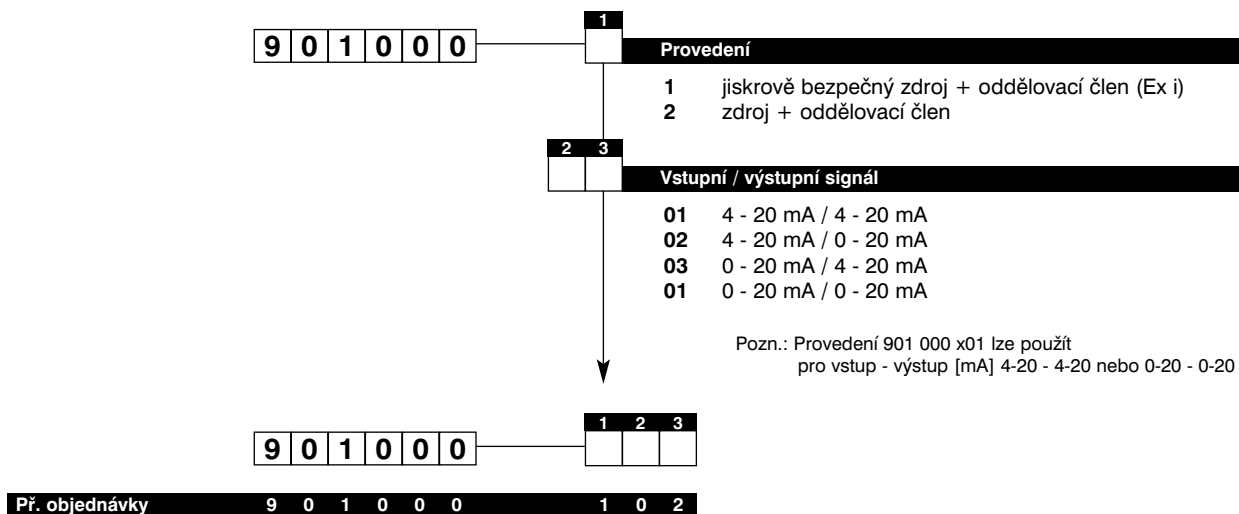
9 0 1 0 0 0

1

Provedení

**1** jiskrově bezpečný zdroj + oddělovací člen (Ex i)
**2** zdroj + oddělovací člen

2 3

Vstupní / výstupní signál

**01** 4 - 20 mA / 4 - 20 mA
**02** 4 - 20 mA / 0 - 20 mA
**03** 0 - 20 mA / 4 - 20 mA
**01** 0 - 20 mA / 0 - 20 mA

Pozn.: Provedení 901 000 x01 lze použít pro vstup - výstup [mA] 4-20 - 4-20 nebo 0-20 - 0-20

9 0 1 0 0 0

1 2 3

Př. objednávky 9 0 1 0 0 0 1 0 2